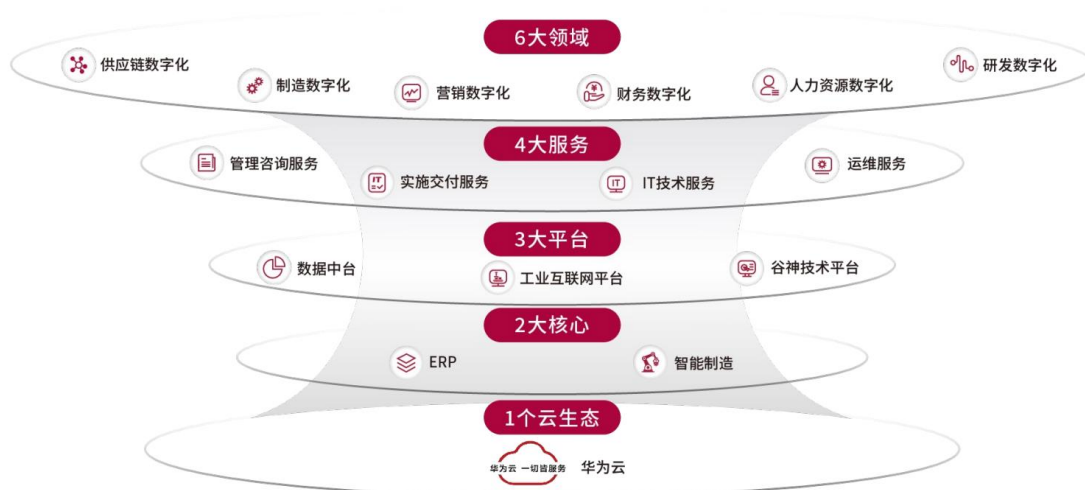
6大领域

供应链数字化
制造数字化
营销数字化
财务数字化
人力资源数字化
研发数字化

4大服务

管理咨询服务
实施交付服务
IT技术服务
运维服务

3大平台

数据中台
工业互联网平台
谷神技术平台

2大核心

ERP
智能制造

1个云生态

华为云 一切皆服务
华为云